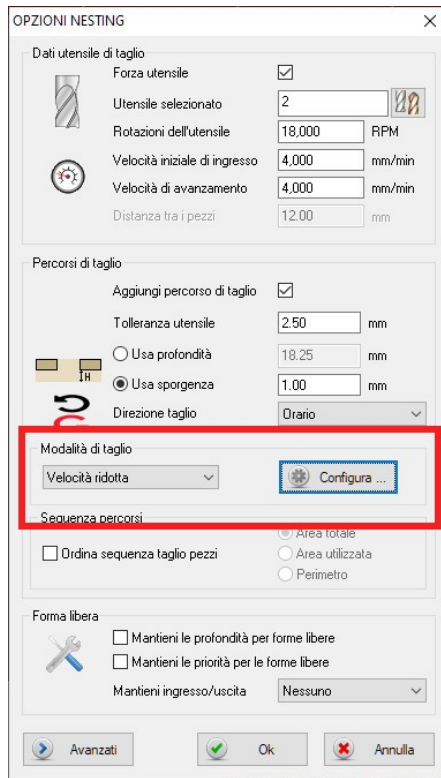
OPZIONI NESTING

Dati utensile di taglio

Forza utensile ☑

Utensile selezionato 2

Rotazioni dell'utensile 18,000 RPM

Velocità iniziale di ingresso 4,000 mm/min

Velocità di avanzamento 4,000 mm/min

Distanza tra i pezzi 12.00 mm

Percorsi di taglio

Aggiungi percorso di taglio ☑

Tolleranza utensile 2.50 mm

H

○ Usa profondità 18.25 mm

◉ Usa sporgenza 1.00 mm

Direzione taglio Orario

Modalità di taglio

Velocità ridotta

Configura ...

Sequenza percorsi

☐ Ordina sequenza taglio pezzi

Area totale

Area utilizzata

Perimetro

Forma libera

☐ Mantieni le profondità per forme libere

☐ Mantieni le priorità per le forme libere

Mantieni ingresso/uscita Nessuno

Avanzati

Ok

Annulla